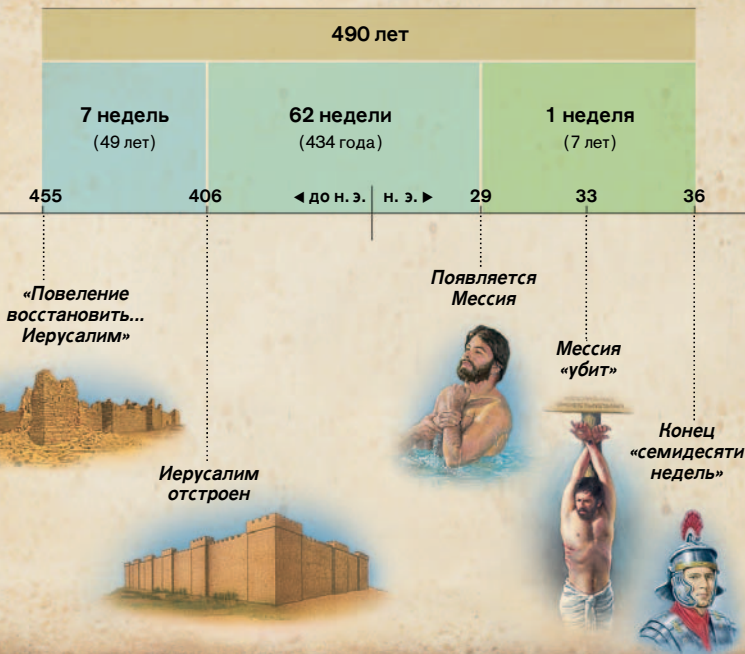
490 лет

7 недель
(49 лет)

62 недели
(434 года)

1 неделя
(7 лет)

455

406

◀ до н. э.

н. э. ▶

29

33

36

«Повеление восстановить... Иерусалим»

Иерусалим отстроен

Появляется Мессия

Мессия «убит»

Конец «семидесяти недель»